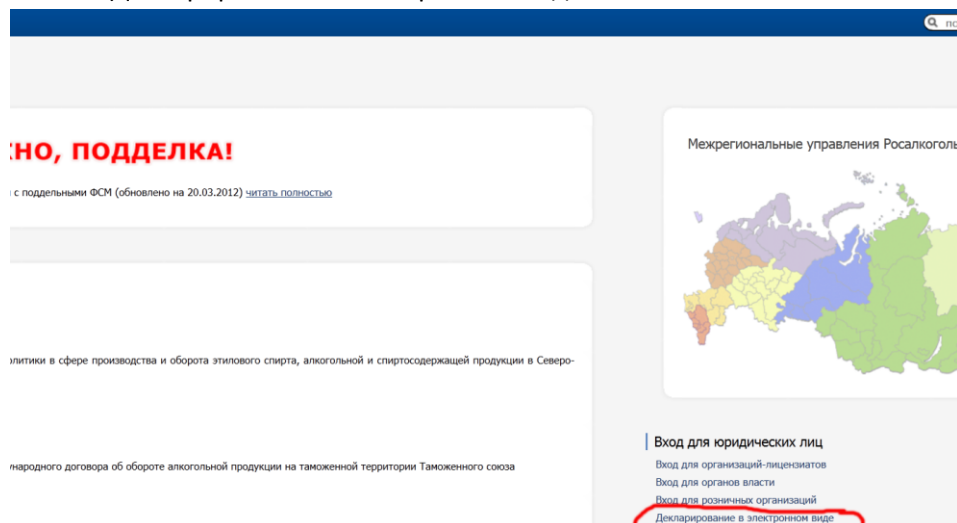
по

ЖНО, ПОДДЕЛКА!

с поддельными ФСМ (обновлено на 20.03.2012) читать полностью

олитики в сфере производства и оборота этилового спирта, алкогольной и спиртосодержащей продукции в Северо-

ународного договора об обороте алкогольной продукции на таможенной территории Таможенного союза

Межрегиональные управления Росалкоголь

Вход для юридических лиц

Вход для организаций-лицензиатов

Вход для органов власти

Вход для розничных организаций

Декларирование в электронном виде